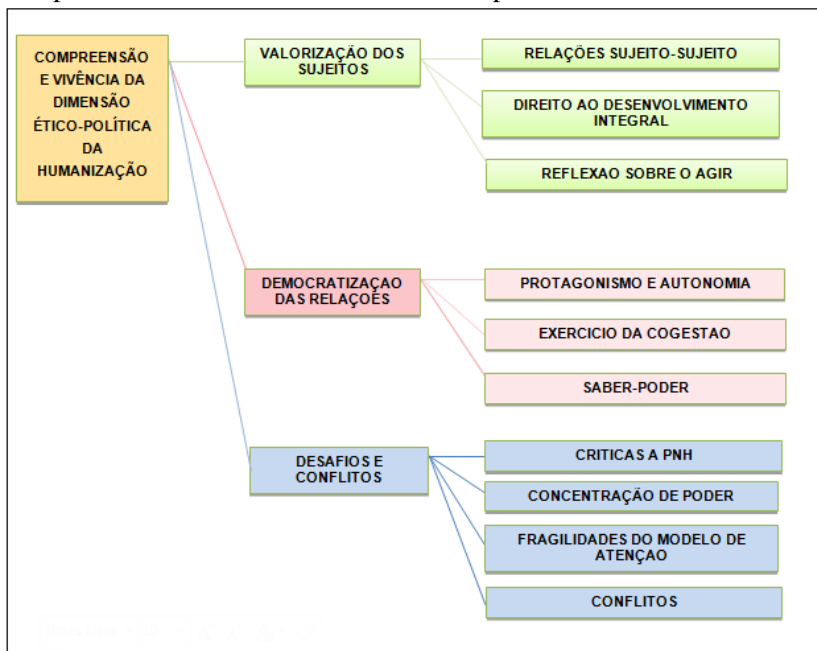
COMPREENSÃO E VIVÊNCIA DA DIMENSÃO ÉTICO-POLÍTICA DA HUMANIZAÇÃO

VALORIZAÇÃO DOS SUJEITOS

RELAÇÕES SUJEITO-SUJEITO

DIREITO AO DESENVOLVIMENTO INTEGRAL

REFLEXAO SOBRE O AGIR

DEMOCRATIZAÇAO DAS RELAÇÕES

PROTAGONISMO E AUTONOMIA

EXERCICIO DA COGESTAO

SABER-PODER

DESAFIOS E CONFLITOS

CRITICAS A PNH

CONCENTRAÇÃO DE PODER

FRAGILIDADES DO MODELO DE ATENÇÃO

CONFLITOS